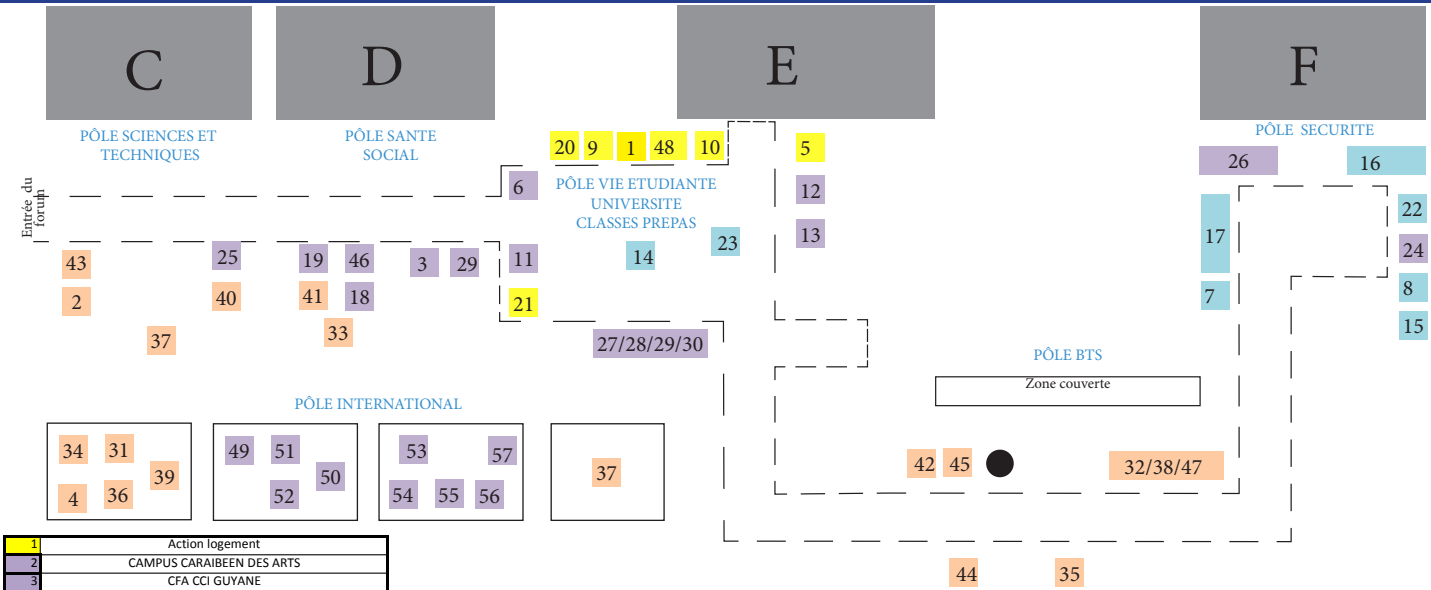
C

D

E

F

PÔLE SCIENCES ET TECHNIQUES

PÔLE SANTE SOCIAL

20 9 1 48 10

5

PÔLE SECURITE

26

16

Entrée du forum

6

PÔLE VIE ETUDIANTE UNIVERSITE CLASSES PREPAS

12

22

17

13

23

24

43

25

19

46

3

29

11

14

2

40

41

18

21

7

8

37

33

27/28/29/30

15

PÔLE BTS

Zone couverte

PÔLE INTERNATIONAL

34

31

39

4

36

49

51

50

52

53

57

54

55

56

37

42

45

32/38/47

44

35

| 1 | Action logement |
|---|---|
| 2 | CAMPUS CARAIBEEN DES ARTS |
| 3 | CFA CCI GUYANE |